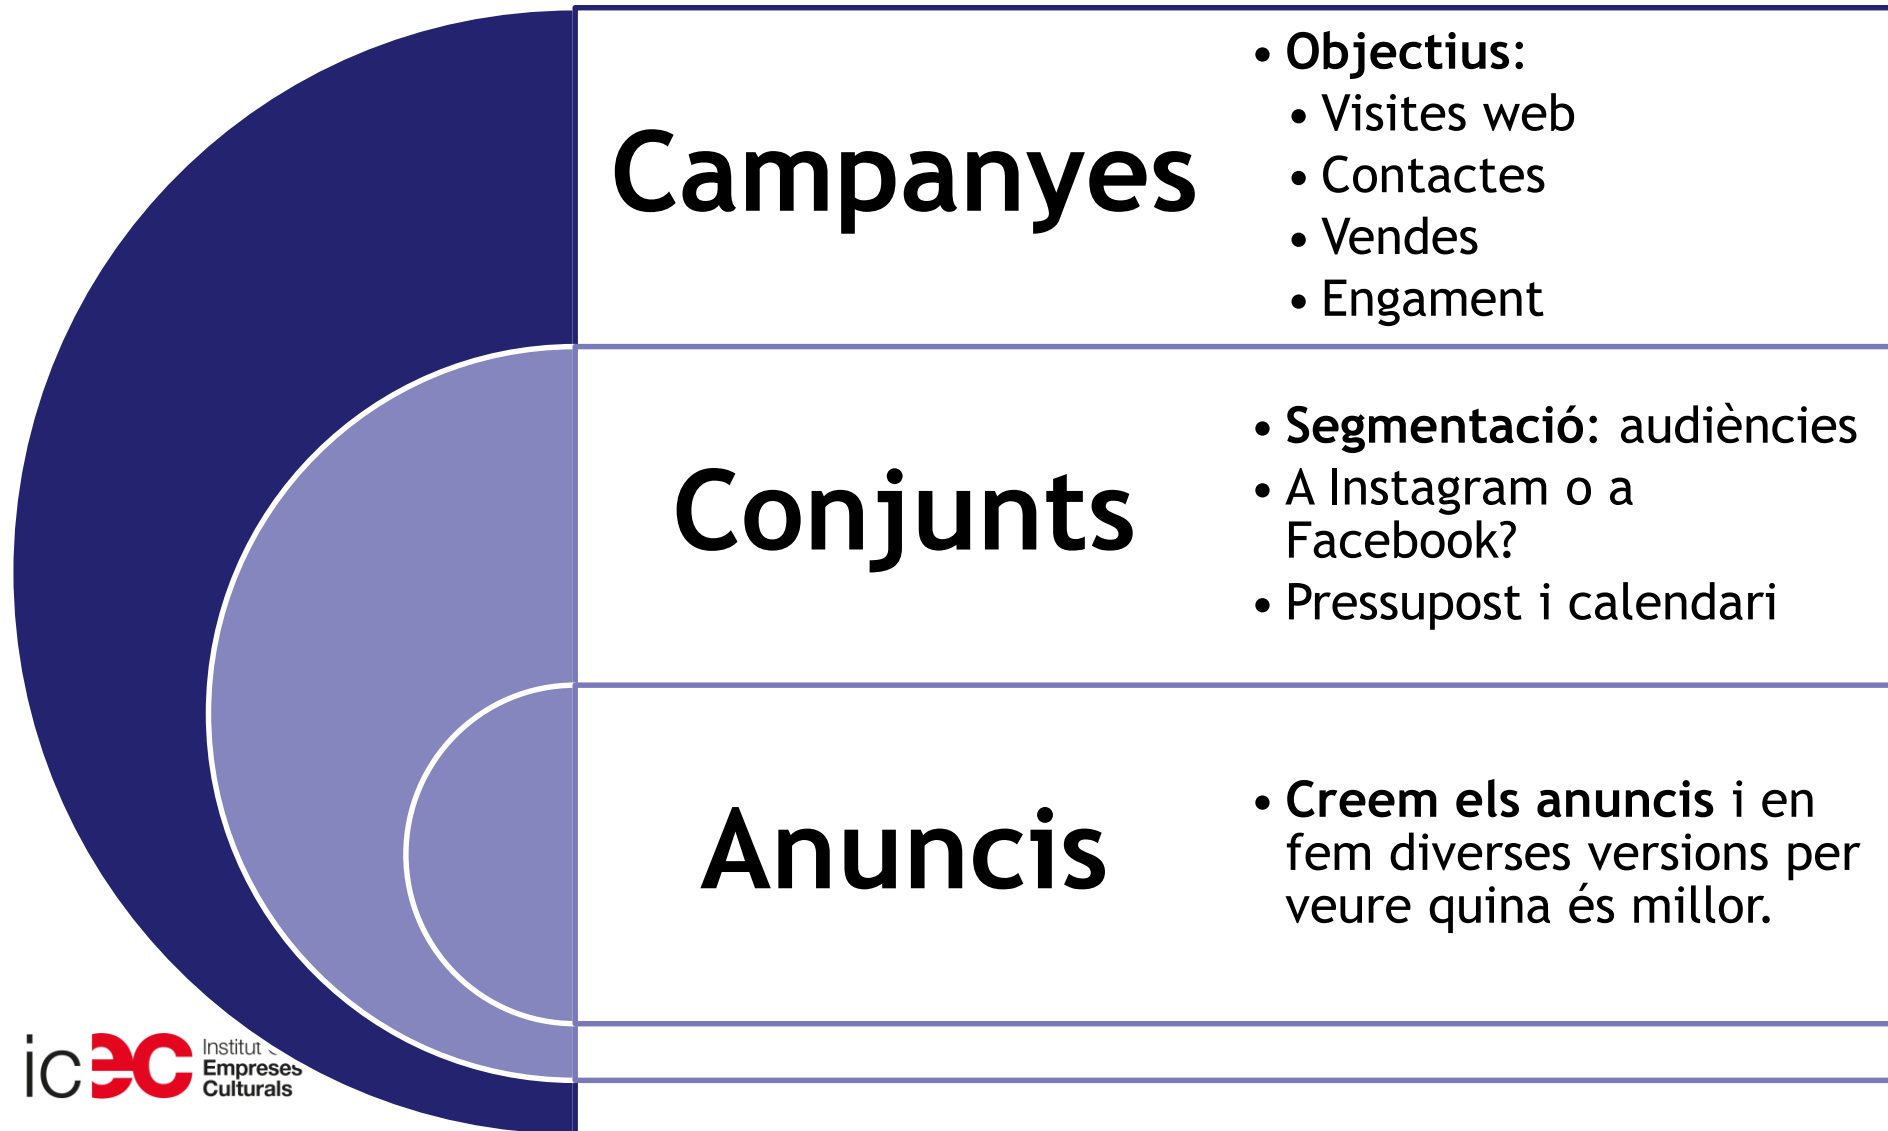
Campanyes

• Objectius:
  • Visites web
  • Contactes
  • Vendes
  • Engament

Conjunts

• Segmentació: audiències
• A Instagram o a Facebook?
• Pressupost i calendari

Anuncis

• Creem els anuncis i en fem diverses versions per veure quina és millor.

icec Institut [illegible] Empreses Culturals